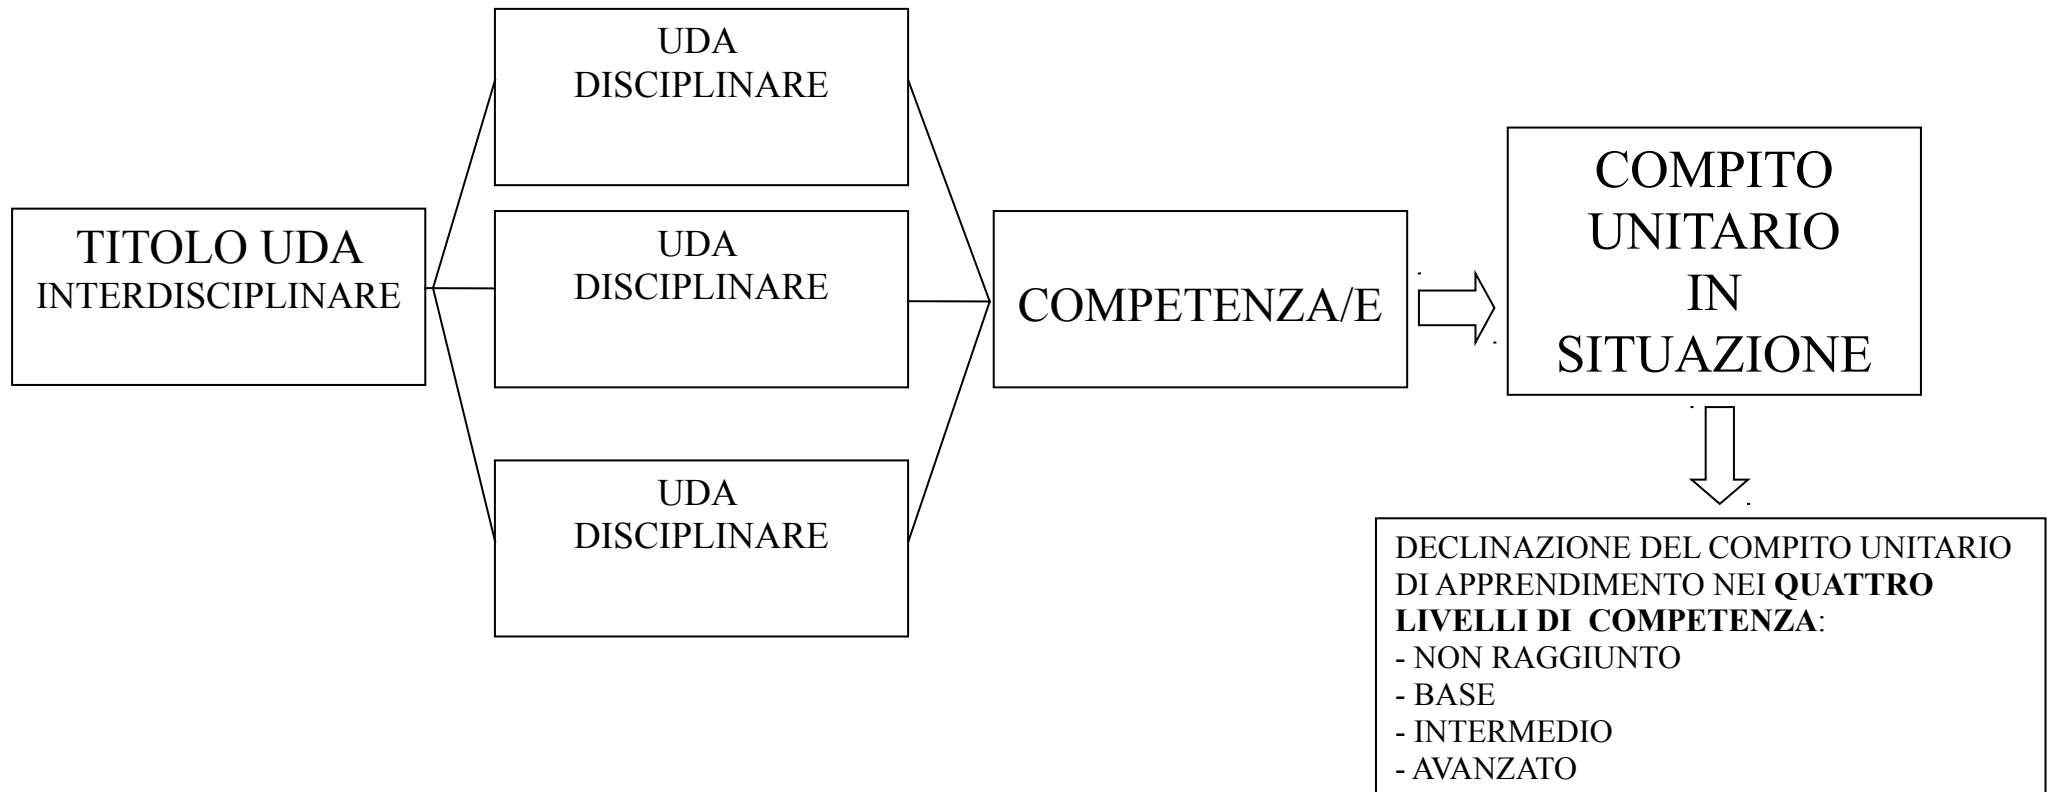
TITOLO UDA
INTERDISCIPLINARE

UDA
DISCIPLINARE

UDA
DISCIPLINARE

UDA
DISCIPLINARE

COMPETENZA/E

COMPITO
UNITARIO
IN
SITUAZIONE

DECLINAZIONE DEL COMPITO UNITARIO DI APPRENDIMENTO NEI **QUATTRO LIVELLI DI COMPETENZA**:
- NON RAGGIUNTO
- BASE
- INTERMEDIO
- AVANZATO